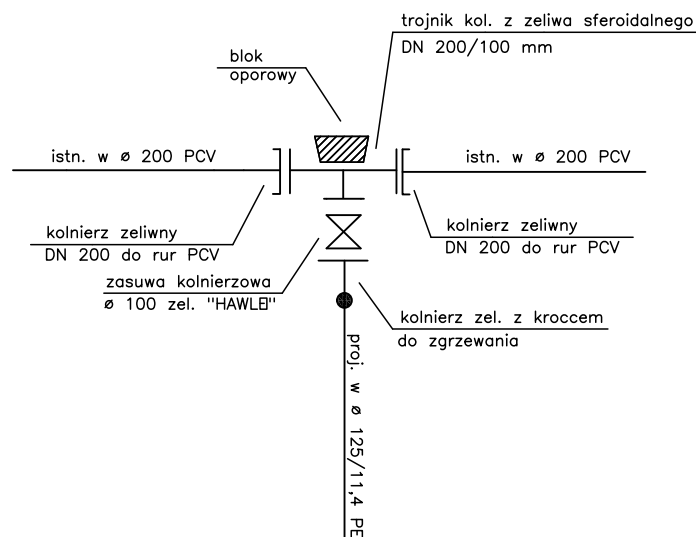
trojnik kol. z zeliwa sferoidalnego
DN 200/100 mm

blok
oporowy

istn. w ø 200 PCV

istn. w ø 200 PCV

kolnierz zeliwny
DN 200 do rur PCV

kolnierz zeliwny
DN 200 do rur PCV

zasuwa kolnierzowa
ø 100 zel. "HAWLE"

kolnierz zel. z kroccem
do zgrzewania

proj. w ø 125/11,4 PE